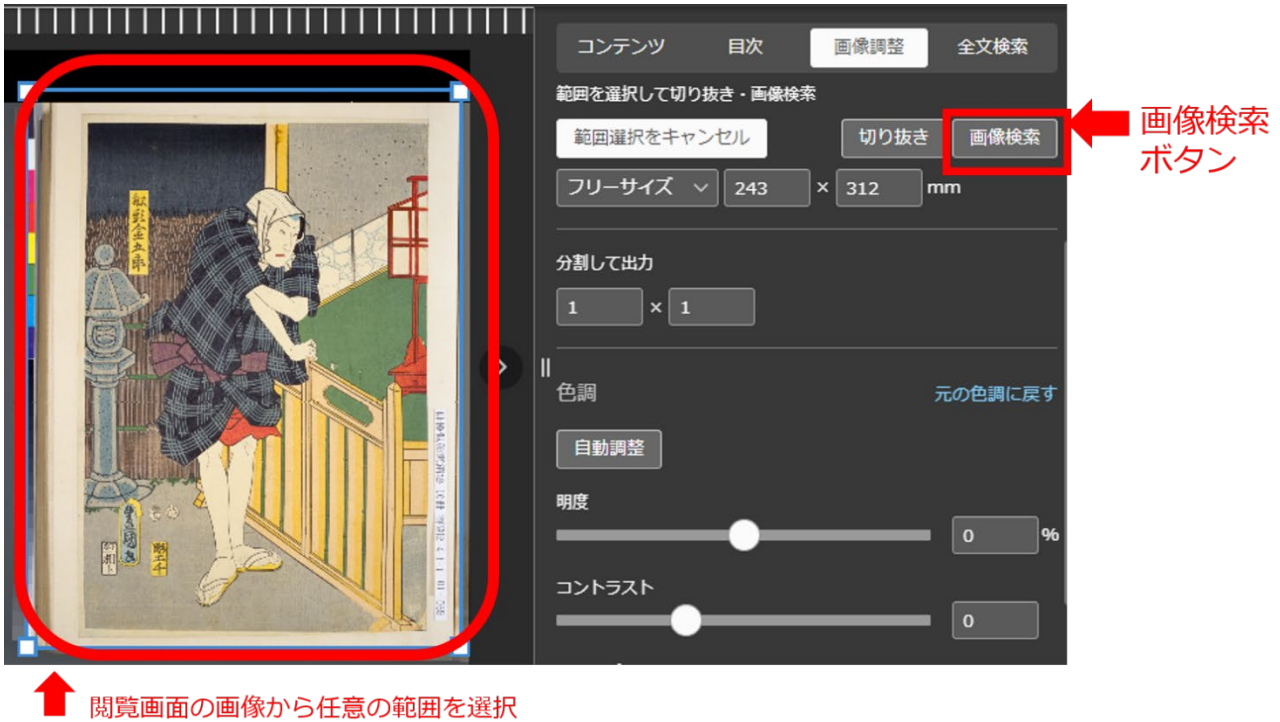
コンテンツ
目次
画像調整
全文検索

範囲を選択して切り抜き・画像検索

範囲選択をキャンセル
切り抜き
画像検索

画像検索ボタン

フリーサイズ
243
×
312
mm

分割して出力

1
×
1

色調
元の色調に戻す

自動調整

明度

0
%

コントラスト

0

閲覧画面の画像から任意の範囲を選択